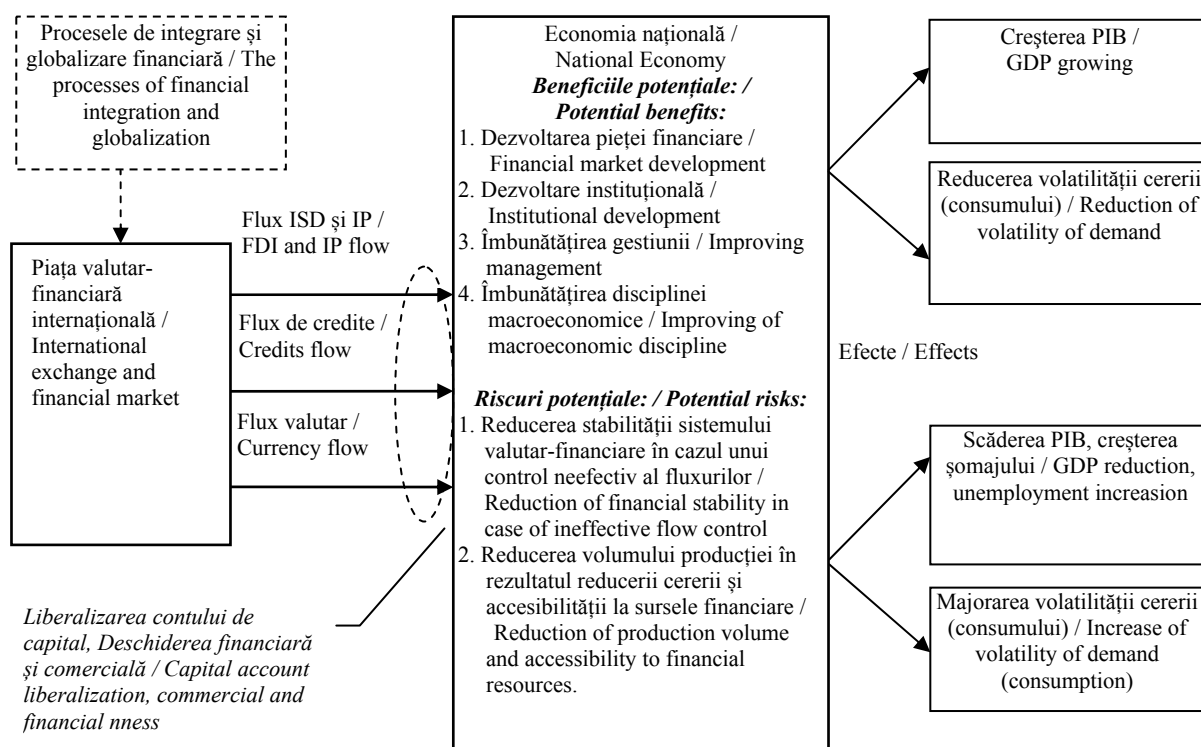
Procesele de integrare și globalizare financiară / The processes of financial integration and globalization

Piața valutar-financiară internațională / International exchange and financial market

Flux ISD și IP / FDI and IP flow

Flux de credite / Credits flow

Flux valutar / Currency flow

Liberalizarea contului de capital, Deschiderea financiară și comercială / Capital account liberalization, commercial and financial nness

Economia națională / National Economy
*Beneficiile potențiale: / Potential benefits:*
1. Dezvoltarea pieței financiare / Financial market development
2. Dezvoltare instituțională / Institutional development
3. Îmbunătățirea gestiunii / Improving management
4. Îmbunătățirea disciplinei macroeconomice / Improving of macroeconomic discipline

*Riscuri potențiale: / Potential risks:*
1. Reducerea stabilității sistemului valutar-financiare în cazul unui control neefectiv al fluxurilor / Reduction of financial stability in case of ineffective flow control
2. Reducerea volumului producției în rezultatul reducerii cererii și accesibilității la sursele financiare / Reduction of production volume and accessibility to financial resources.

Efecte / Effects

Creșterea PIB / GDP growing

Reducerea volatilității cererii (consumului) / Reduction of volatility of demand

Scăderea PIB, creșterea șomajului / GDP reduction, unemployment increasion

Majorarea volatilității cererii (consumului) / Increase of volatility of demand (consumption)